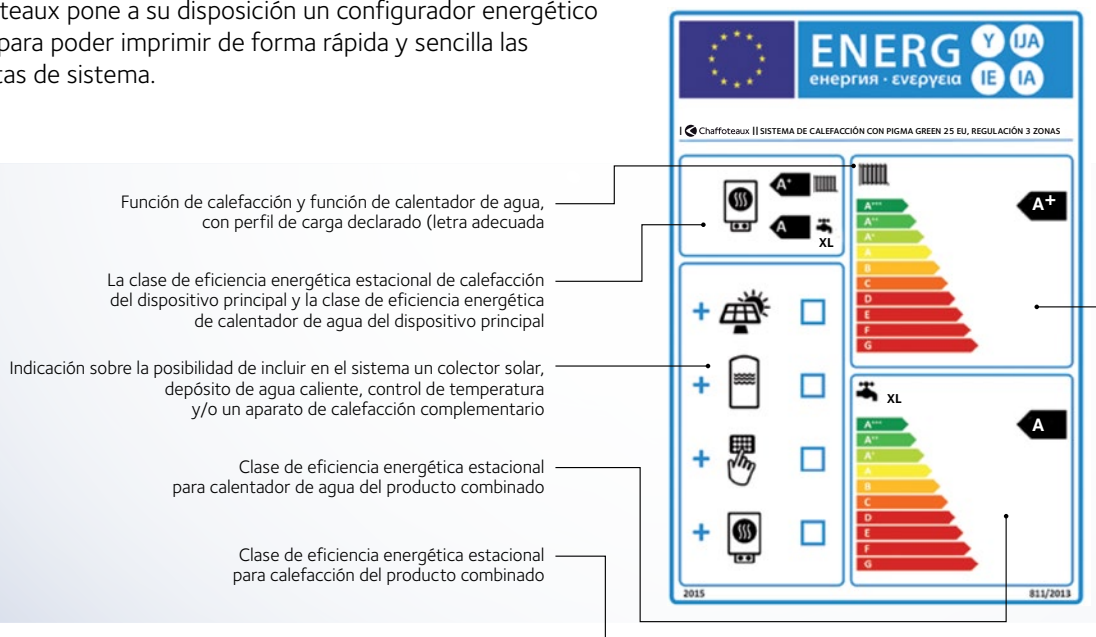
teaux pone a su disposición un configurador energético para poder imprimir de forma rápida y sencilla las tas de sistema.

Función de calefacción y función de calentador de agua, con perfil de carga declarado (letra adecuada

La clase de eficiencia energética estacional de calefacción del dispositivo principal y la clase de eficiencia energética de calentador de agua del dispositivo principal

Indicación sobre la posibilidad de incluir en el sistema un colector solar, depósito de agua caliente, control de temperatura y/o un aparato de calefacción complementario

Clase de eficiencia energética estacional para calentador de agua del producto combinado

Clase de eficiencia energética estacional para calefacción del producto combinado

ENERG Y IJA IE IA
енергия · ενεργεια

Chaffoteaux SISTEMA DE CALEFACCIÓN CON PIGMA GREEN 25 EU, REGULACIÓN 3 ZONAS

A+
A
XL
A+++
A++
A+
A
B
C
D
E
F
G
A+

+
+
+
+

XL
A+++
A++
A+
A
B
C
D
E
F
G
A

2015
811/2013